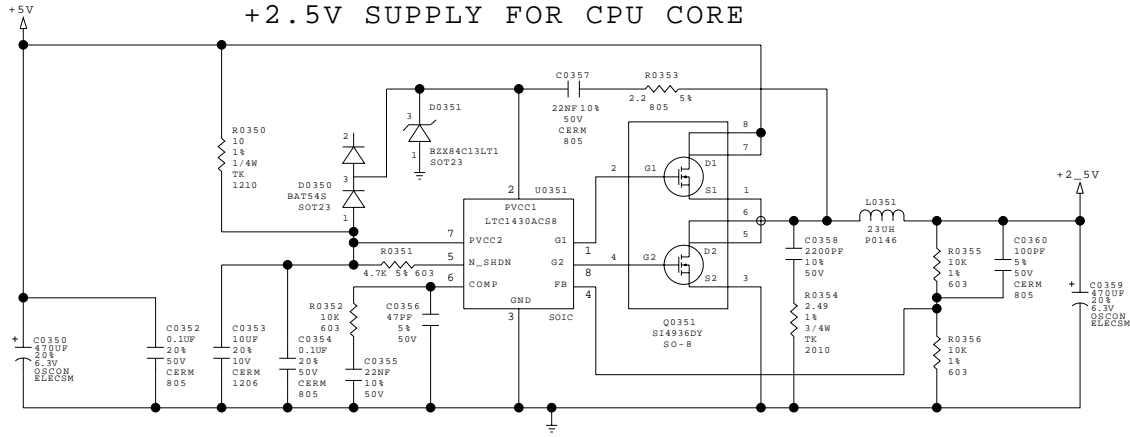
+5V

+2.5V SUPPLY FOR CPU CORE

C0357
22NF 10%
50V
CERM
805

R0353
2.2 5%
805

D0351
BZX84C13LT1
SOT23

R0350
10
1%
1/4W
TK
1210

D0350
BAT54S
SOT23

2
3
1

2
U0351
PVCC1
LTC1430ACS8

7 PVCC2
5 N_SHDN
6 COMP
GND
3
G1 1
G2 8
FB 4
SOIC

R0351
4.7K 5% 603

2 G1 D1 S1
4 G2 D2 S2
8 7 1 6 5 3

Q0351
SI4936DY
SO-8

L0351
23UH
P0146

+2_5V

C0358
2200PF
10%
50V

R0354
2.49
1%
3/4W
TK
2010

R0355
10K
1%
603

C0360
100PF
5%
50V
CERM
805

R0356
10K
1%
603

C0359
470UF
20%
6.3V
OSCON
ELECSM

C0350
470UF
20%
6.3V
OSCON
ELECSM

C0352
0.1UF
20%
50V
CERM
805

C0353
10UF
20%
10V
CERM
1206

C0354
0.1UF
20%
50V
CERM
805

R0352
10K
603

C0355
22NF
10%
50V

C0356
47PF
5%
50V